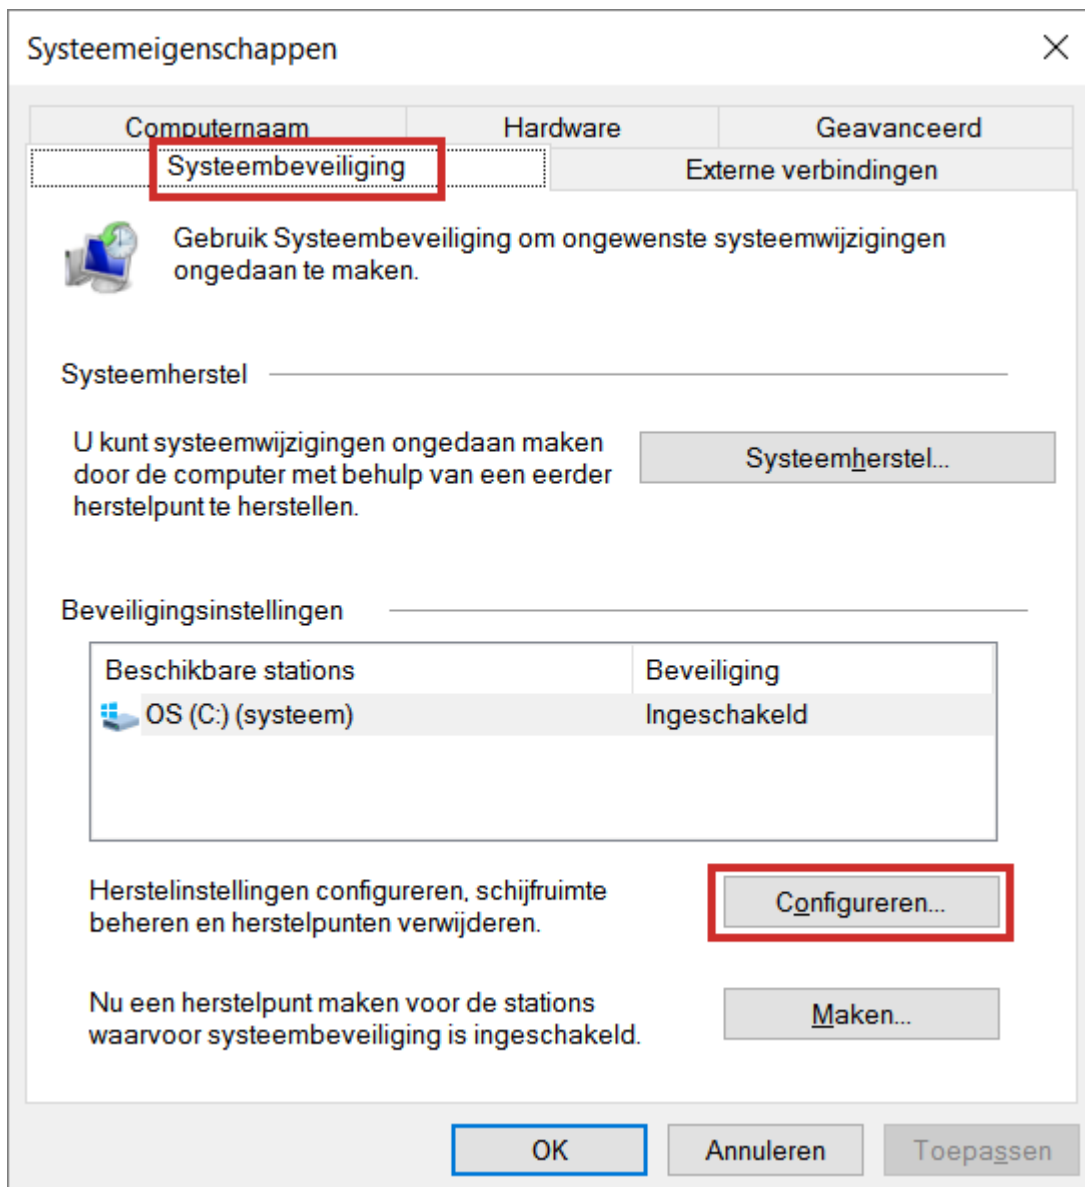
Systeemeigenschappen

Computernaam
Hardware
Geavanceerd
Systeembeveiliging
Externe verbindingen

Gebruik Systeembeveiliging om ongewenste systeemwijzigingen ongedaan te maken.

Systeemherstel

U kunt systeemwijzigingen ongedaan maken door de computer met behulp van een eerder herstelpunt te herstellen.

Systeemherstel...

Beveiligingsinstellingen

| Beschikbare stations | Beveiliging |
|---|---|
| OS (C:) (systeem) | Ingeschakeld |

Herstelinstellingen configureren, schijfruimte beheren en herstelpunten verwijderen.

Configureren...

Nu een herstelpunt maken voor de stations waarvoor systeembeveiliging is ingeschakeld.

Maken...

OK
Annuleren
Toepassen